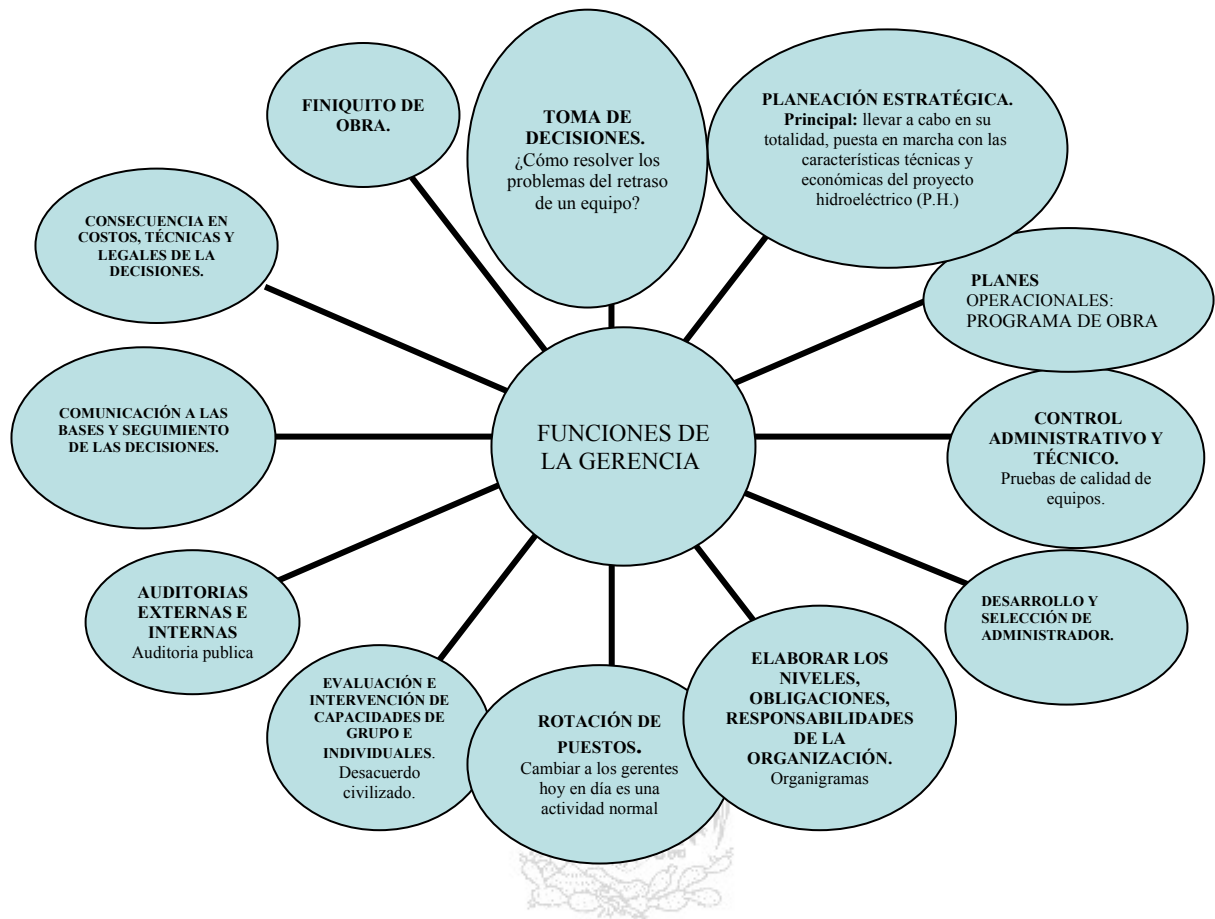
FUNCIONES DE LA GERENCIA

TOMA DE DECISIONES. ¿Cómo resolver los problemas del retraso de un equipo?

PLANEACIÓN ESTRATÉGICA. Principal: llevar a cabo en su totalidad, puesta en marcha con las características técnicas y económicas del proyecto hidroeléctrico (P.H.)

PLANES OPERACIONALES: PROGRAMA DE OBRA

CONTROL ADMINISTRATIVO Y TÉCNICO. Pruebas de calidad de equipos.

DESARROLLO Y SELECCIÓN DE ADMINISTRADOR.

ELABORAR LOS NIVELES, OBLIGACIONES, RESPONSABILIDADES DE LA ORGANIZACIÓN. Organigramas

ROTACIÓN DE PUESTOS. Cambiar a los gerentes hoy en día es una actividad normal

EVALUACIÓN E INTERVENCIÓN DE CAPACIDADES DE GRUPO E INDIVIDUALES. Desacuerdo civilizado.

AUDITORIAS EXTERNAS E INTERNAS Auditoria publica

COMUNICACIÓN A LAS BASES Y SEGUIMIENTO DE LAS DECISIONES.

CONSECUENCIA EN COSTOS, TÉCNICAS Y LEGALES DE LA DECISIONES.

FINIQUITO DE OBRA.